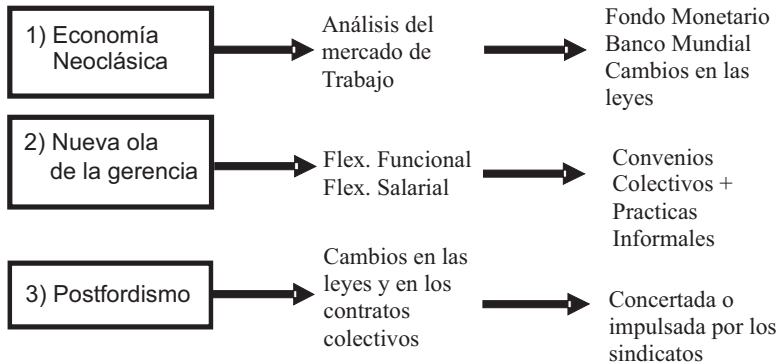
1) Economía Neoclásica

Análisis del mercado de Trabajo

Fondo Monetario
Banco Mundial
Cambios en las leyes

2) Nueva ola de la gerencia

Flex. Funcional
Flex. Salarial

Convenios Colectivos + Practicas Informales

3) Postfordismo

Cambios en las leyes y en los contratos colectivos

Concertada o impulsada por los sindicatos